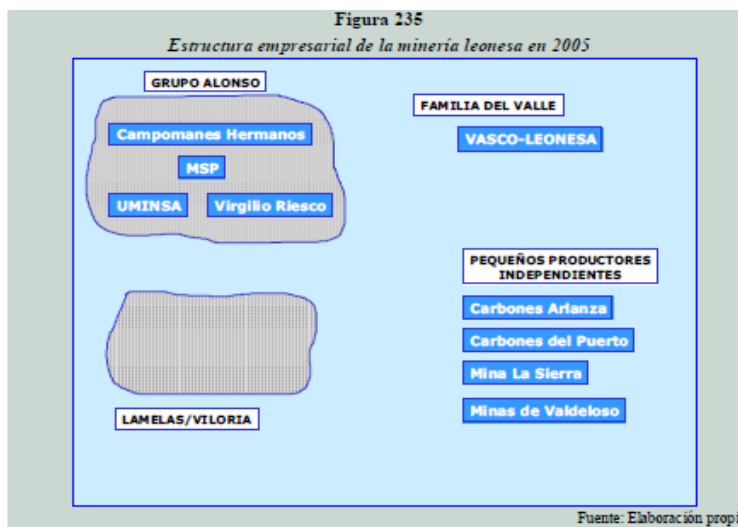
Figura 235

Estructura empresarial de la minería leonesa en 2005

GRUPO ALONSO

Campomanes Hermanos

MSP

UMINSA

Virgilio Riesco

FAMILIA DEL VALLE

VASCO-LEONESA

PEQUEÑOS PRODUCTORES INDEPENDIENTES

Carbones Arlanza

Carbones del Puerto

Mina La Sierra

Minas de Valdeloso

LAMELAS/VILORIA

Fuente: Elaboración propi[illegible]